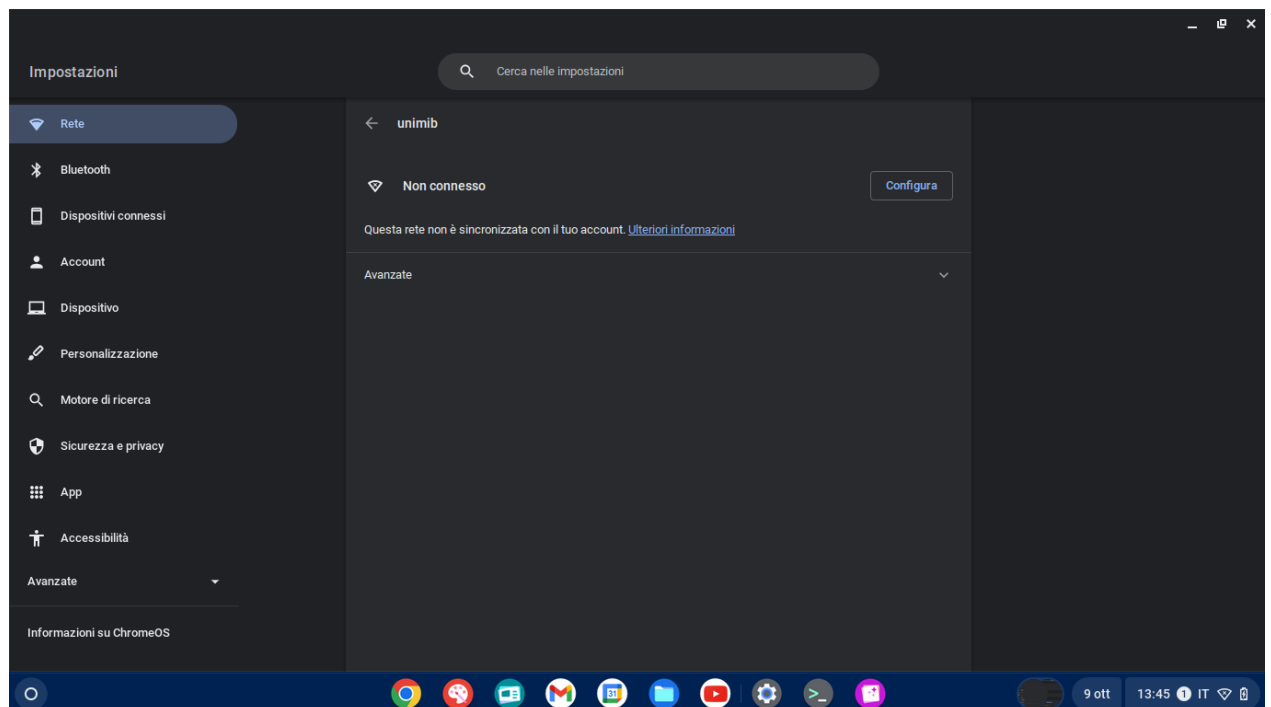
Impostazioni

Cerca nelle impostazioni

Rete
Bluetooth
Dispositivi connessi
Account
Dispositivo
Personalizzazione
Motore di ricerca
Sicurezza e privacy
App
Accessibilità
Avanzate
Informazioni su ChromeOS

unimib

Non connesso

Configura

Questa rete non è sincronizzata con il tuo account. Ulteriori informazioni

Avanzate

9 ott
13:45 1 IT